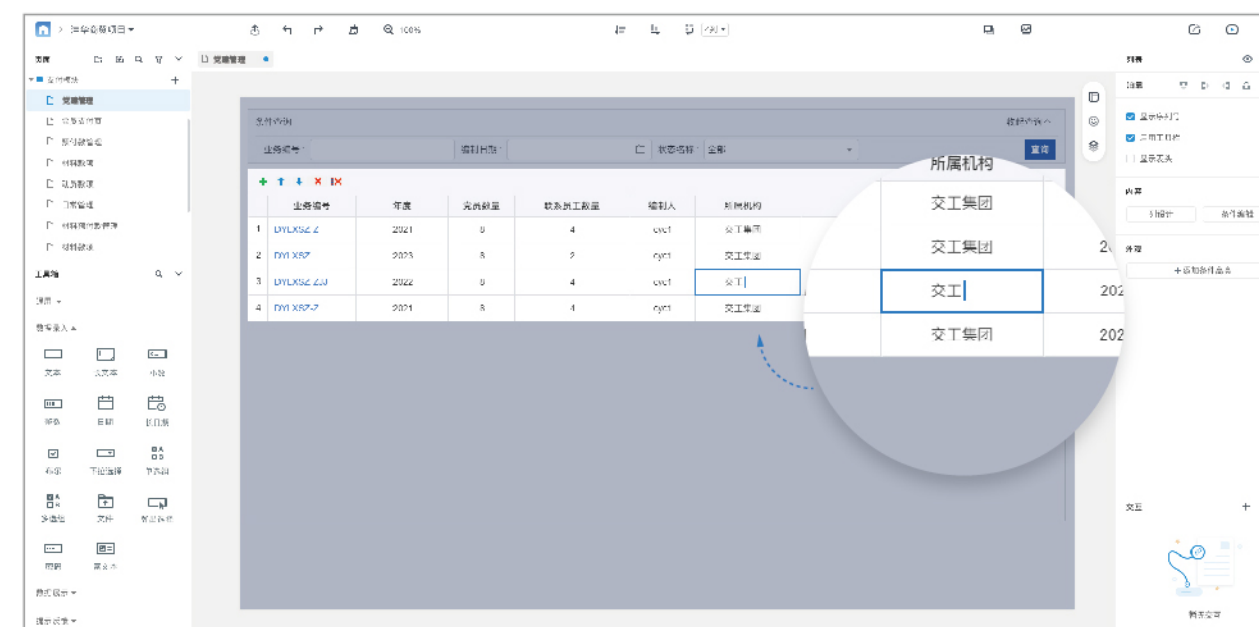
泛华说明项目

100%

党建管理

工具箱

业务编号

编制日期

状态名称

全部

查询

| | 业务编号 | 年度 | 党员数量 | 联系员工数量 | 编制人 | 所属机构 |
|---|---|---|---|---|---|---|
| 1 | DYLXSZ 2 | 2021 | 5 | 4 | cyc1 | 交工集团 |
| 2 | DYLXSZ | 2023 | 3 | 2 | cyc1 | 交工集团 |
| 3 | DYLXSZ 2.3 | 2022 | 5 | 4 | cyc1 | 交工 |
| 4 | DYLXSZ-7 | 2021 | 3 | 4 | cyc1 | 交工集团 |

所属机构

交工集团

交工集团

交工

交工集团

文本

多文本

小数

日期

标签

下拉选择

多选框

文件

富文本

交互